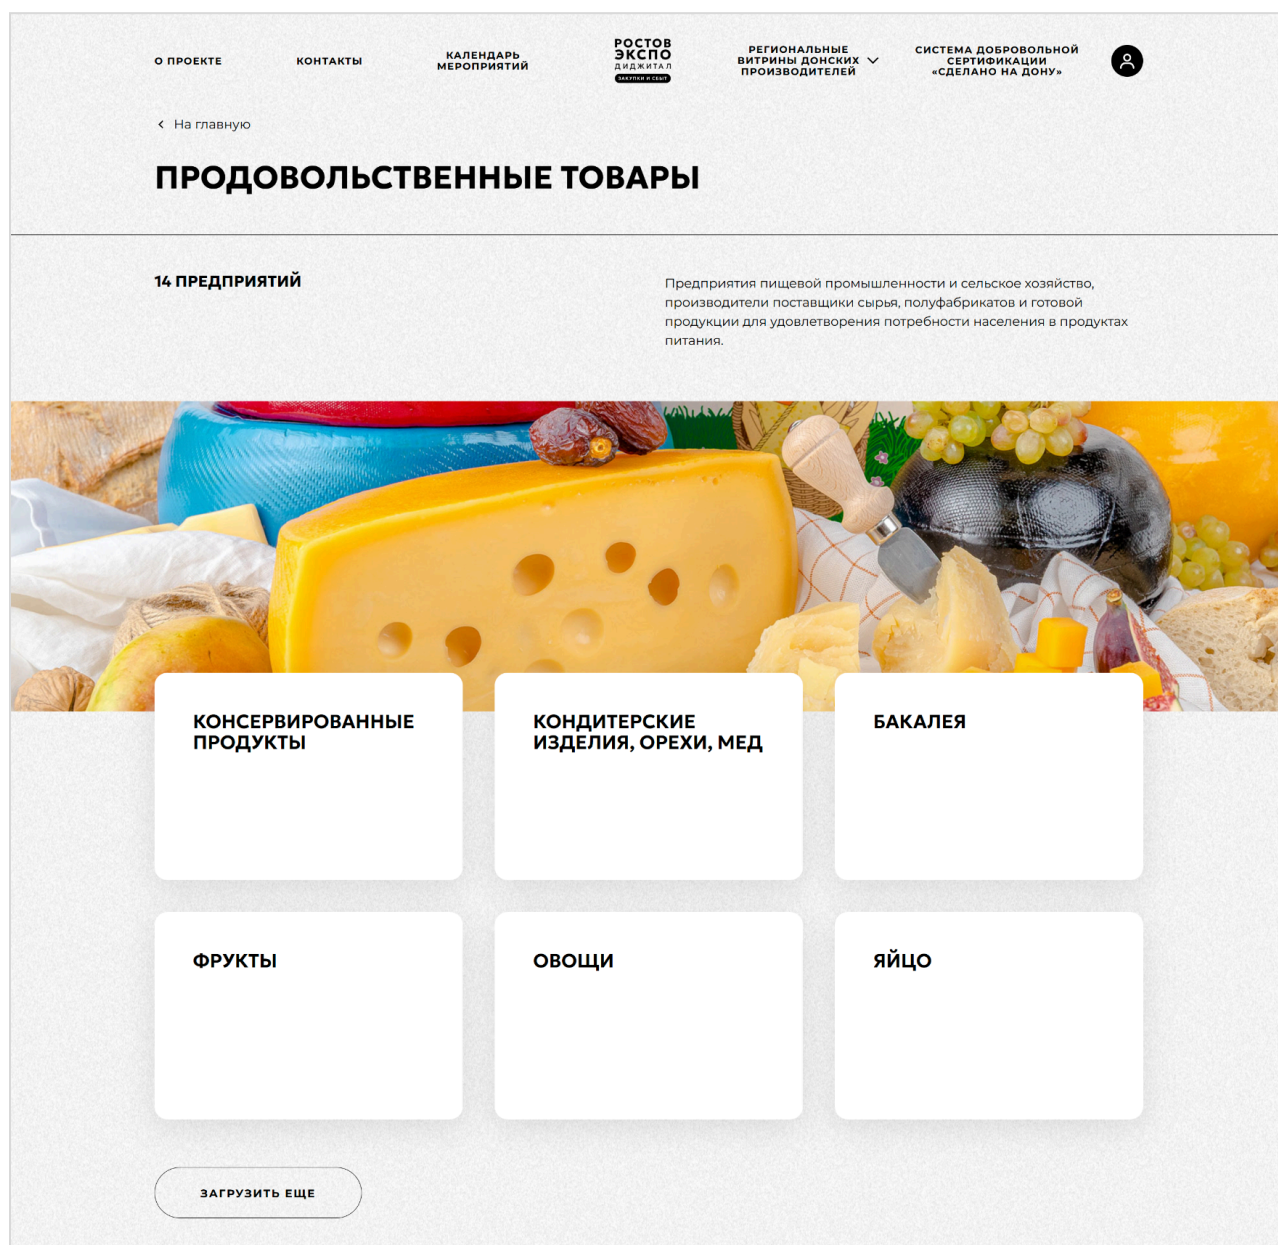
О ПРОЕКТЕ

КОНТАКТЫ

КАЛЕНДАРЬ МЕРОПРИЯТИЙ

РОСТОВ ЭКСПО ДИДЖИТАЛ ЗАКУПКИ И СБЫТ

РЕГИОНАЛЬНЫЕ ВИТРИНЫ ДОНСКИХ ПРОИЗВОДИТЕЛЕЙ

СИСТЕМА ДОБРОВОЛЬНОЙ СЕРТИФИКАЦИИ «СДЕЛАНО НА ДОНУ»

‹ На главную

ПРОДОВОЛЬСТВЕННЫЕ ТОВАРЫ

14 ПРЕДПРИЯТИЙ

Предприятия пищевой промышленности и сельское хозяйство, производители поставщики сырья, полуфабрикатов и готовой продукции для удовлетворения потребности населения в продуктах питания.

КОНСЕРВИРОВАННЫЕ ПРОДУКТЫ

КОНДИТЕРСКИЕ ИЗДЕЛИЯ, ОРЕХИ, МЕД

БАКАЛЕЯ

ФРУКТЫ

ОВОЩИ

ЯЙЦО

ЗАГРУЗИТЬ ЕЩЕ